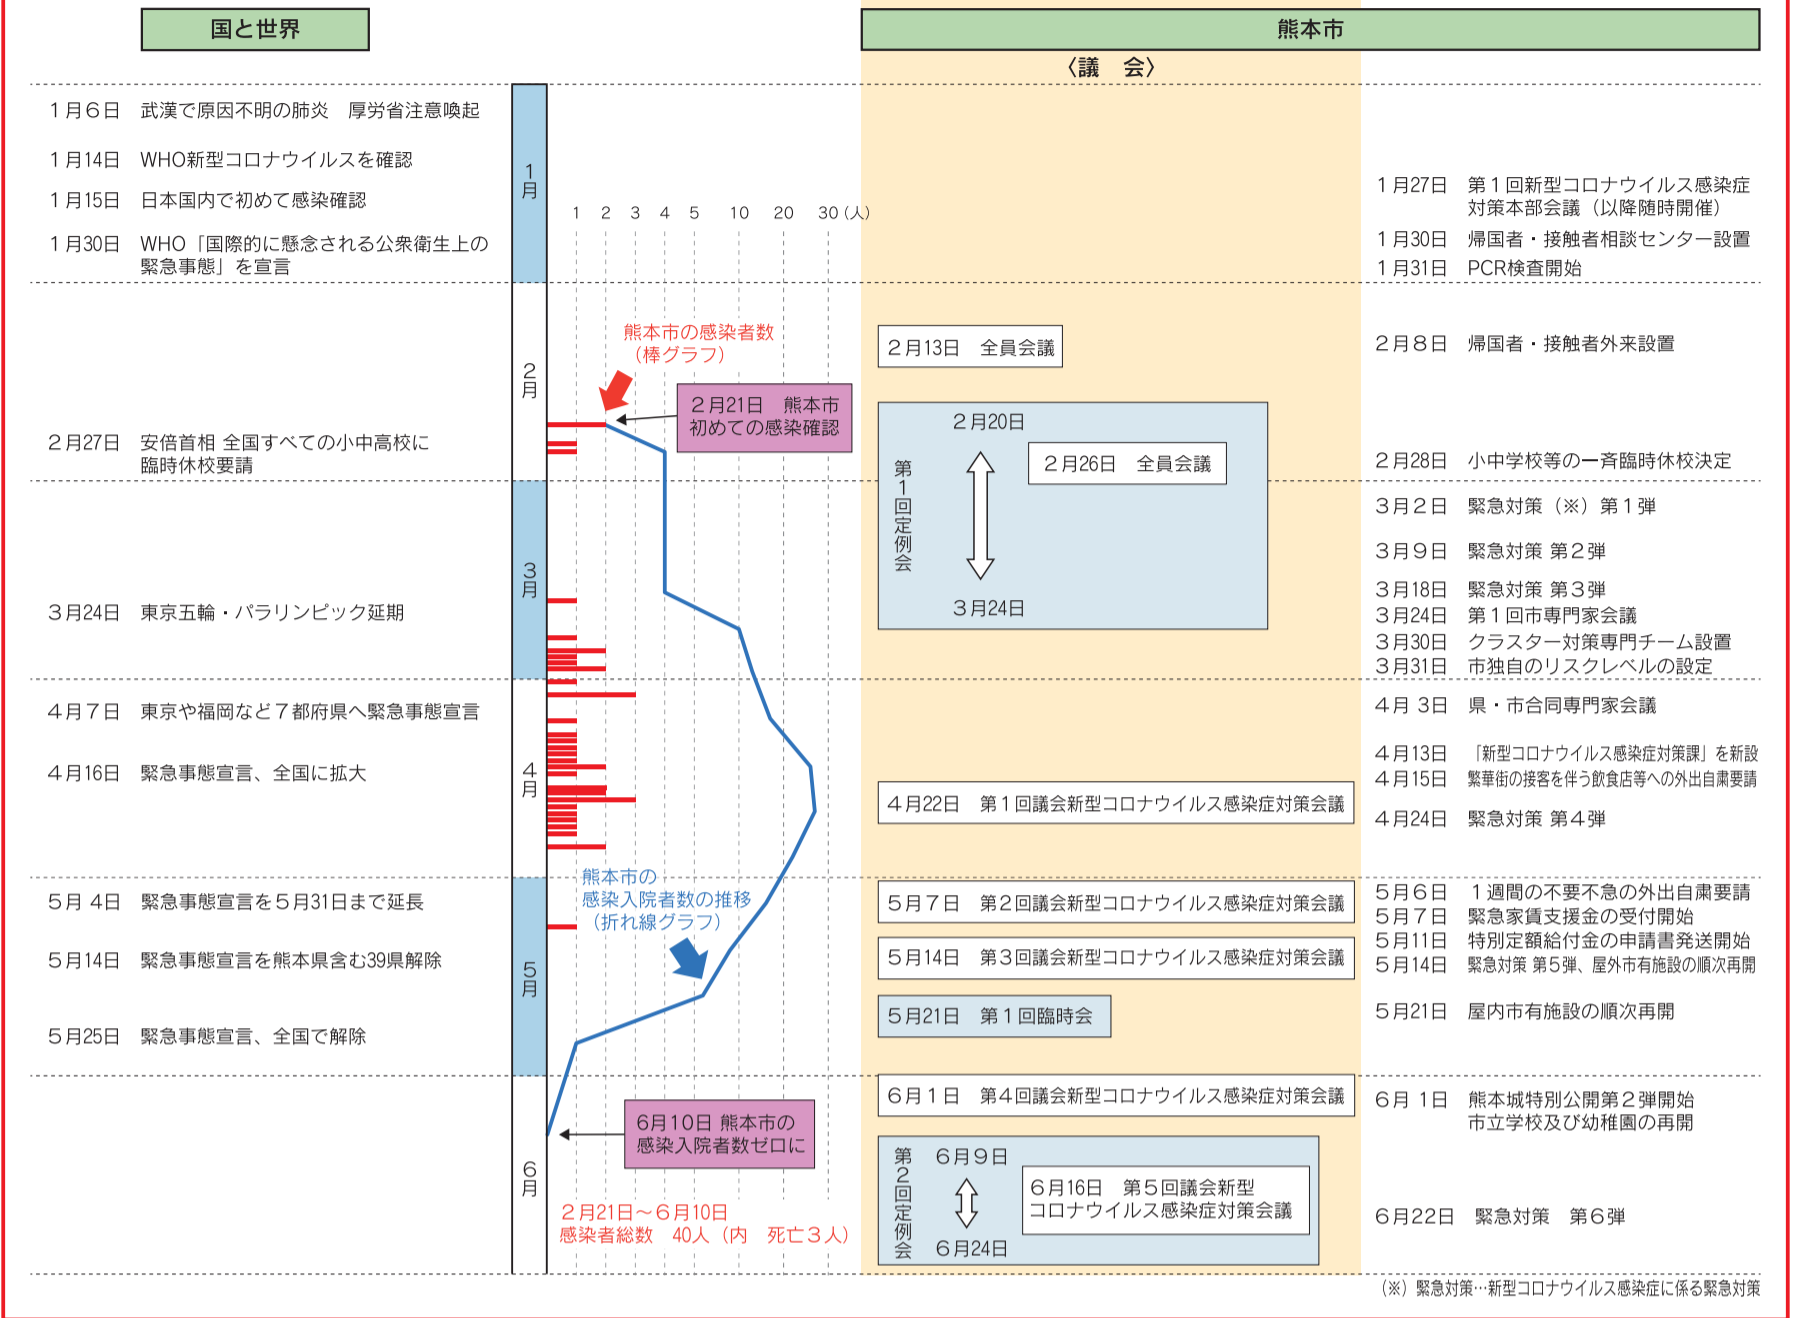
国と世界

熊本市

〈議　会〉

1月6日　武漢で原因不明の肺炎　厚労省注意喚起

1月14日　WHO新型コロナウイルスを確認

1月15日　日本国内で初めて感染確認

1月30日　WHO「国際的に懸念される公衆衛生上の緊急事態」を宣言

1月

1　2　3　4　5　10　20　30（人）

1月27日　第1回新型コロナウイルス感染症対策本部会議（以降随時開催）

1月30日　帰国者・接触者相談センター設置

1月31日　PCR検査開始

熊本市の感染者数（棒グラフ）

2月

2月13日　全員会議

2月8日　帰国者・接触者外来設置

2月21日　熊本市初めての感染確認

2月20日

2月26日　全員会議

2月27日　安倍首相 全国すべての小中高校に臨時休校要請

第1回定例会

2月28日　小中学校等の一斉臨時休校決定

3月2日　緊急対策（※）第1弾

3月

3月9日　緊急対策 第2弾

3月18日　緊急対策 第3弾

3月24日　東京五輪・パラリンピック延期

3月24日

3月24日　第1回市専門家会議

3月30日　クラスター対策専門チーム設置

3月31日　市独自のリスクレベルの設定

4月7日　東京や福岡など7都府県へ緊急事態宣言

4月 3日　県・市合同専門家会議

4月13日　「新型コロナウイルス感染症対策課」を新設

4月16日　緊急事態宣言、全国に拡大

4月

4月15日　繁華街の接客を伴う飲食店等への外出自粛要請

4月22日　第1回議会新型コロナウイルス感染症対策会議

4月24日　緊急対策 第4弾

熊本市の感染入院者数の推移（折れ線グラフ）

5月 4日　緊急事態宣言を5月31日まで延長

5月7日　第2回議会新型コロナウイルス感染症対策会議

5月6日　1週間の不要不急の外出自粛要請

5月7日　緊急家賃支援金の受付開始

5月11日　特別定額給付金の申請書発送開始

5月14日　緊急事態宣言を熊本県含む39県解除

5月

5月14日　第3回議会新型コロナウイルス感染症対策会議

5月14日　緊急対策 第5弾、屋外市有施設の順次再開

5月21日　第1回臨時会

5月21日　屋内市有施設の順次再開

5月25日　緊急事態宣言、全国で解除

6月1日　第4回議会新型コロナウイルス感染症対策会議

6月 1日　熊本城特別公開第2弾開始　市立学校及び幼稚園の再開

6月10日 熊本市の感染入院者数ゼロに

6月

第2回定例会

6月9日

6月16日　第5回議会新型コロナウイルス感染症対策会議

6月24日

6月22日　緊急対策　第6弾

2月21日～6月10日　感染者総数　40人（内　死亡3人）

（※）緊急対策…新型コロナウイルス感染症に係る緊急対策